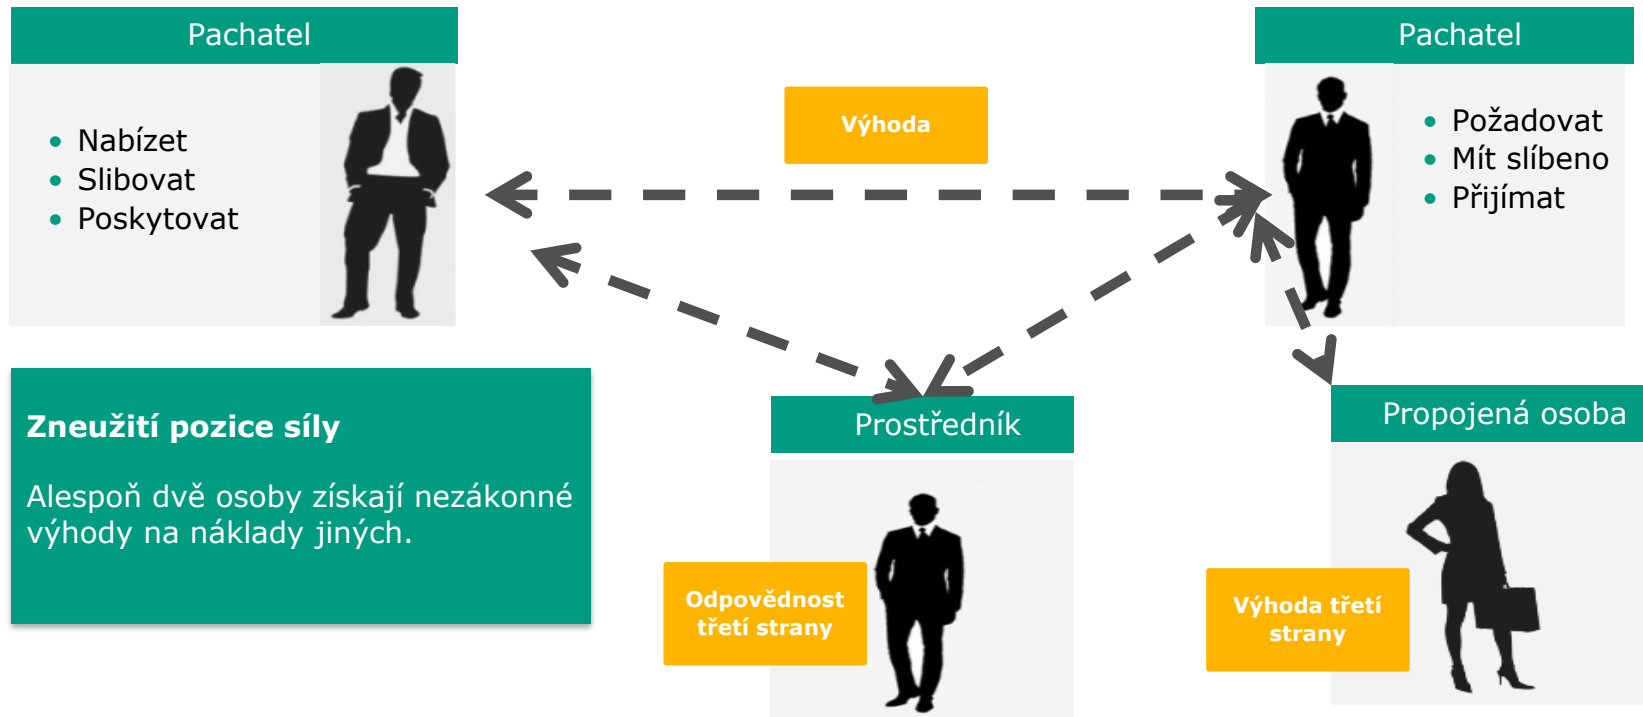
Pachatel

- Nabízet
- Slibovat
- Poskytovat

Výhoda

Pachatel

- Požadovat
- Mít slíbeno
- Přijímat

Zneužití pozice síly

Alespoň dvě osoby získají nezákonné výhody na náklady jiných.

Prostředník

Odpovědnost třetí strany

Propojená osoba

Výhoda třetí strany